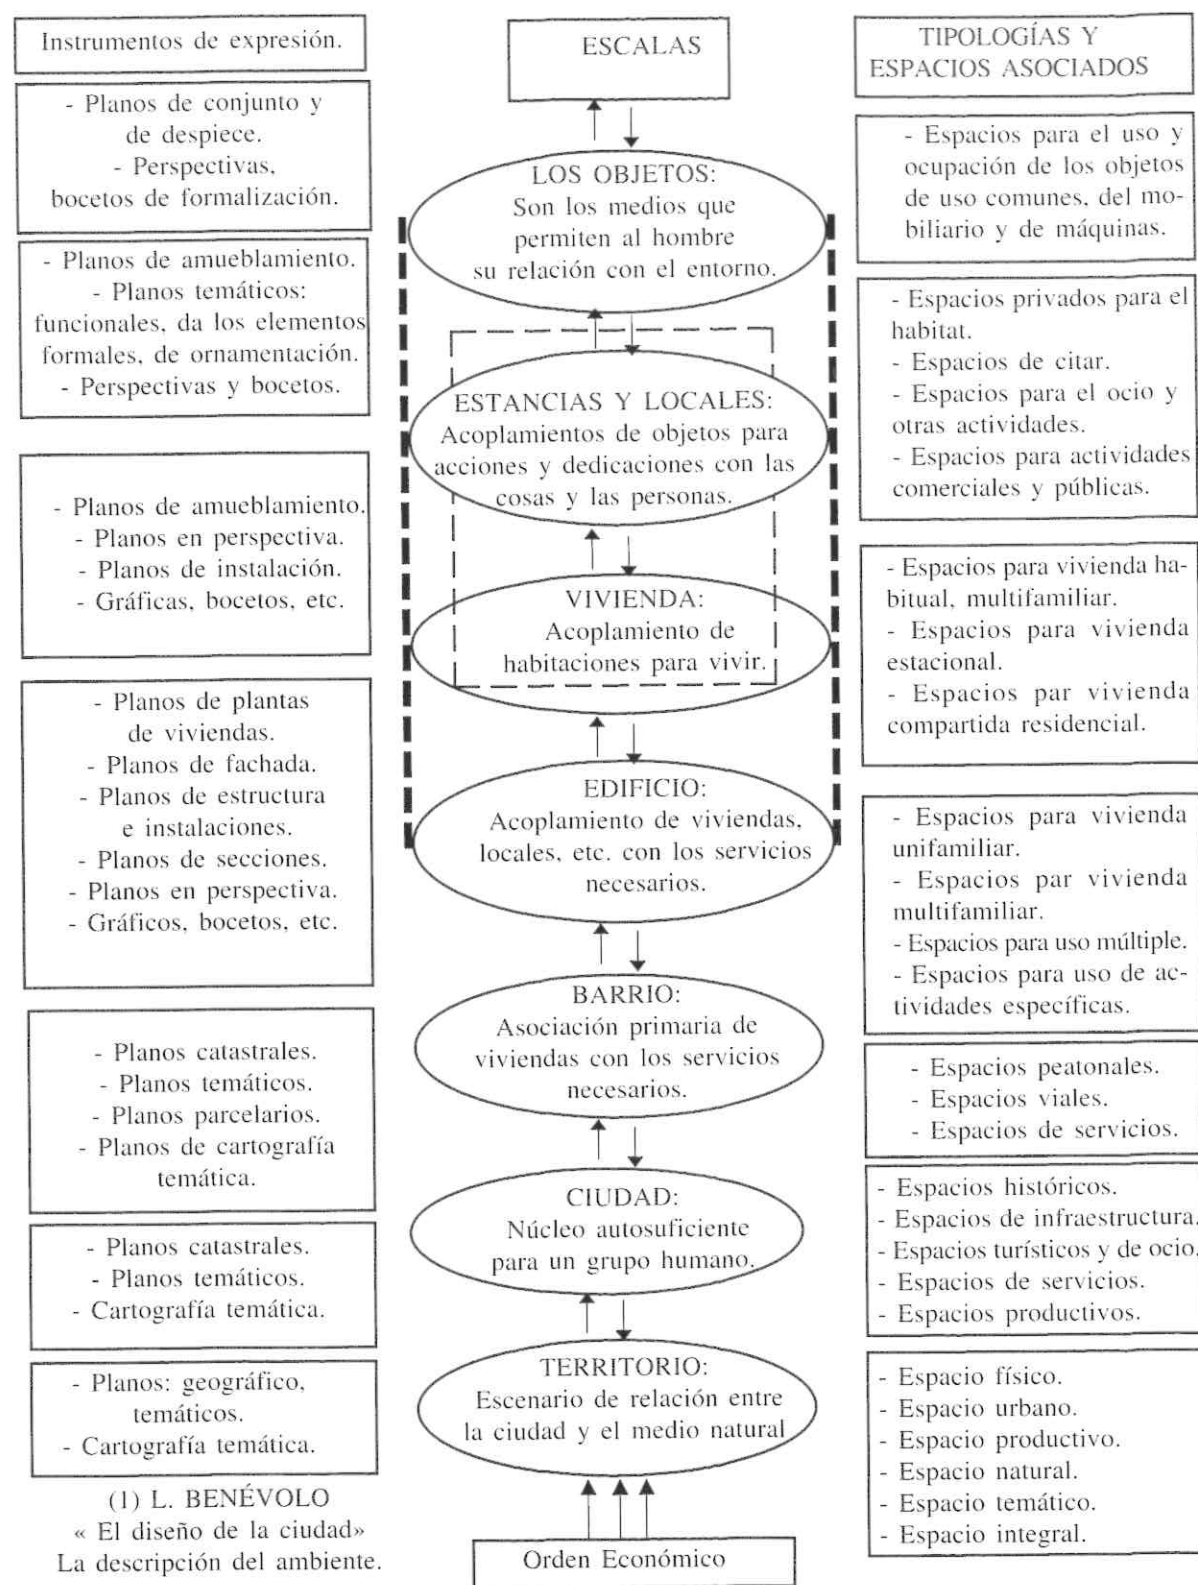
Instruments de expresión.

- Planos de conjunto y de despiece.
- Perspectivas, bocetos de formalización.

- Planos de amueblamiento.
- Planos temáticos: funcionales, da los elementos formales, de ornamentación.
- Perspectivas y bocetos.

- Planos de amueblamiento.
- Planos en perspectiva.
- Planos de instalación.
- Gráficas, bocetos, etc.

- Planos de plantas de viviendas.
- Planos de fachada.
- Planos de estructura e instalaciones.
- Planos de secciones.
- Planos en perspectiva.
- Gráficos, bocetos, etc.

- Planos catastrales.
- Planos temáticos.
- Planos parcelarios.
- Planos de cartografía temática.

- Planos catastrales.
- Planos temáticos.
- Cartografía temática.

- Planos: geográfico, temáticos.
- Cartografía temática.

(1) L. BENÉVOLO
« El diseño de la ciudad»
La descripción del ambiente.

ESCALAS

LOS OBJETOS:
Son los medios que permiten al hombre su relación con el entorno.

ESTANCIAS Y LOCALES:
Acoplamientos de objetos para acciones y dedicaciones con las cosas y las personas.

VIVIENDA:
Acoplamiento de habitaciones para vivir.

EDIFICIO:
Acoplamiento de viviendas, locales, etc. con los servicios necesarios.

BARRIO:
Asociación primaria de viviendas con los servicios necesarios.

CIUDAD:
Núcleo autosuficiente para un grupo humano.

TERRITORIO:
Escenario de relación entre la ciudad y el medio natural

Orden Económico

TIPOLOGÍAS Y ESPACIOS ASOCIADOS

- Espacios para el uso y ocupación de los objetos de uso comunes, del mobiliario y de máquinas.

- Espacios privados para el habitat.
- Espacios de citar.
- Espacios para el ocio y otras actividades.
- Espacios para actividades comerciales y públicas.

- Espacios para vivienda habitual, multifamiliar.
- Espacios para vivienda estacional.
- Espacios par vivienda compartida residencial.

- Espacios para vivienda unifamiliar.
- Espacios par vivienda multifamiliar.
- Espacios para uso múltiple.
- Espacios para uso de actividades específicas.

- Espacios peatonales.
- Espacios viales.
- Espacios de servicios.

- Espacios históricos.
- Espacios de infraestructura.
- Espacios turísticos y de ocio.
- Espacios de servicios.
- Espacios productivos.

- Espacio físico.
- Espacio urbano.
- Espacio productivo.
- Espacio natural.
- Espacio temático.
- Espacio integral.